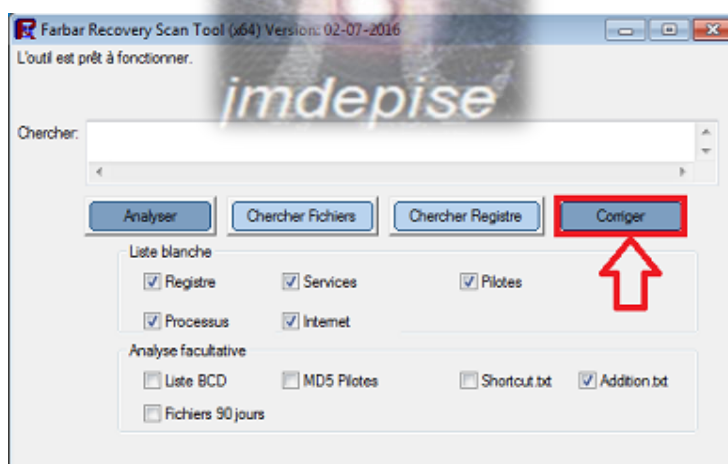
Farbar Recovery Scan Tool (x64) Version: 02-07-2016
L'outil est prêt à fonctionner.
jmdepise
Chercher:
Analyser
Chercher Fichiers
Chercher Registre
Corriger
Liste blanche
Registre
Services
Pilotes
Processus
Internet
Analyse facultative
Liste BCD
MD5 Pilotes
Shortcut.txt
Addition.txt
Fichiers 90 jours